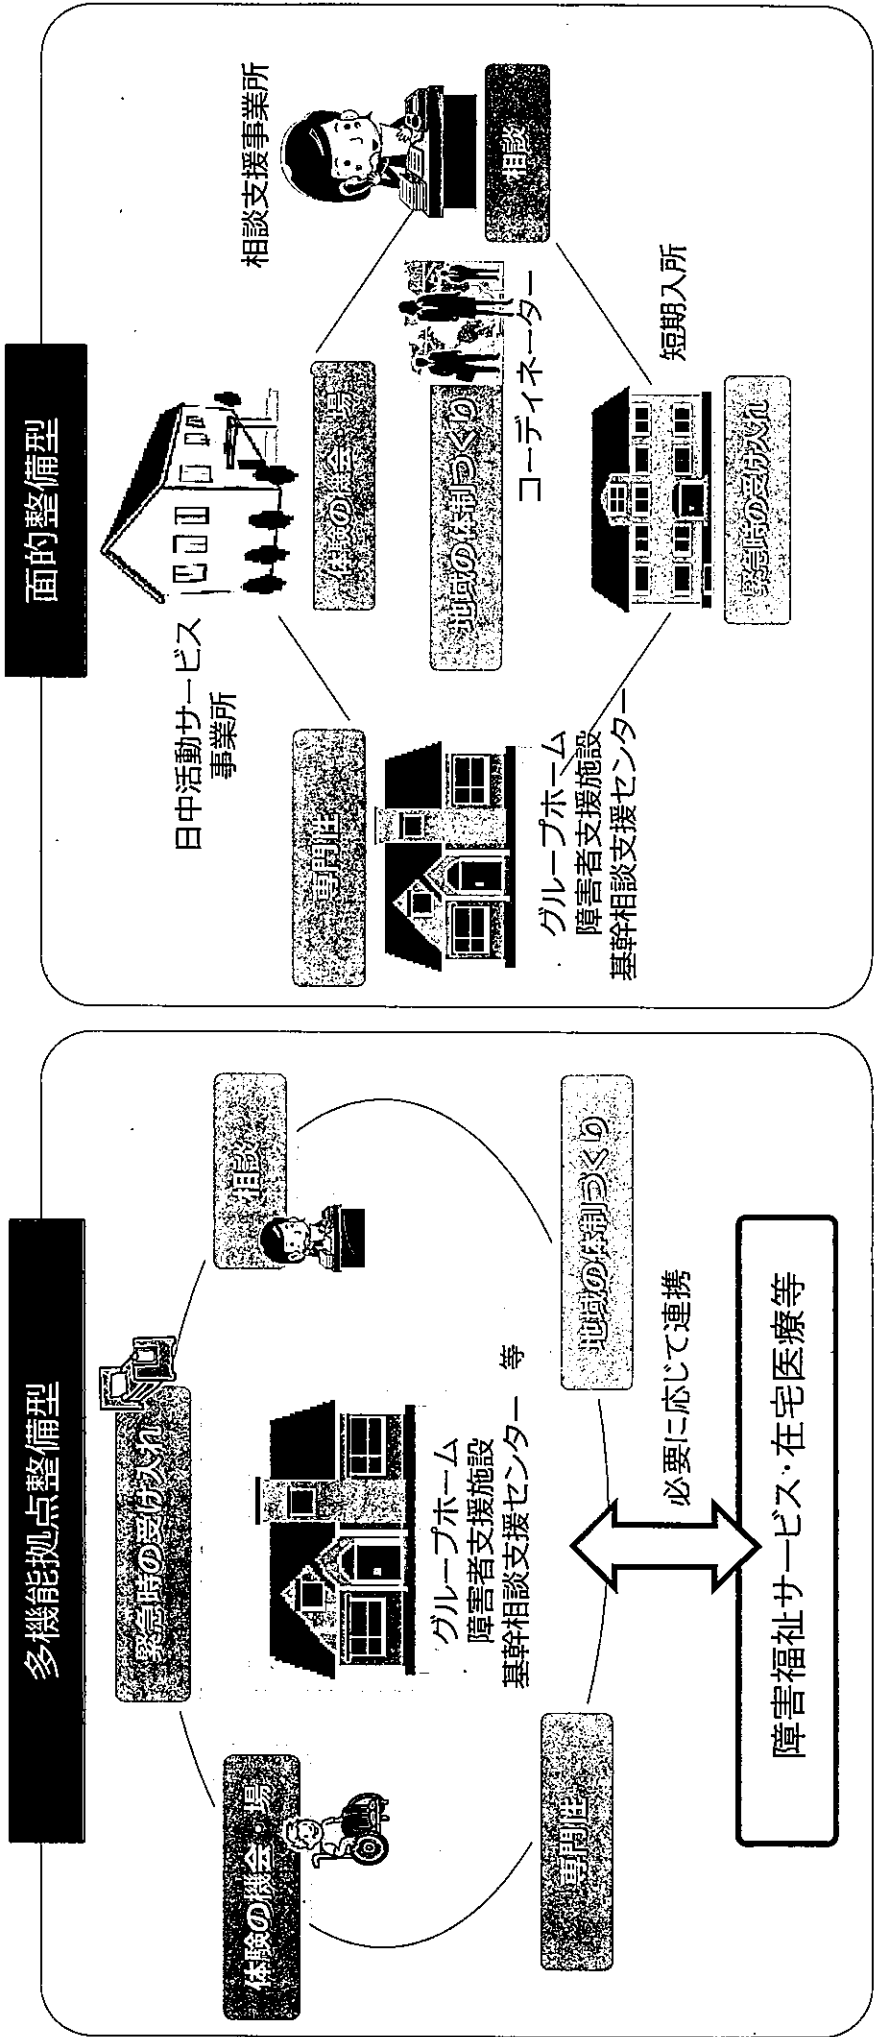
多機能拠点整備型

体験の機会・場

緊急時の受け入れ

相談

グループホーム
障害者支援施設
基幹相談支援センター　等

専門性

地域の体制づくり

必要に応じて連携

障害福祉サービス・在宅医療等

面的整備型

日中活動サービス事業所

体験の機会・場

相談支援事業所

相談

専門性

地域の体制づくり

コーディネーター

グループホーム
障害者支援施設
基幹相談支援センター

緊急時の受け入れ

短期入所